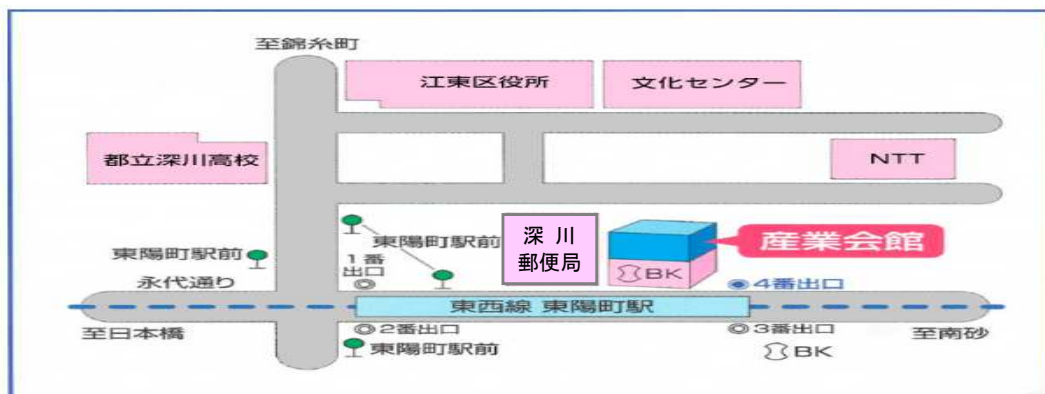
至錦糸町

江東区役所

文化センター

都立深川高校

NTT

東陽町駅前

深川郵便局

産業会館

東陽町駅前

1番出口

BK

永代通り

◉4番出口

東西線 東陽町駅

至日本橋

◎2番出口

◎3番出口

至南砂

東陽町駅前

BK